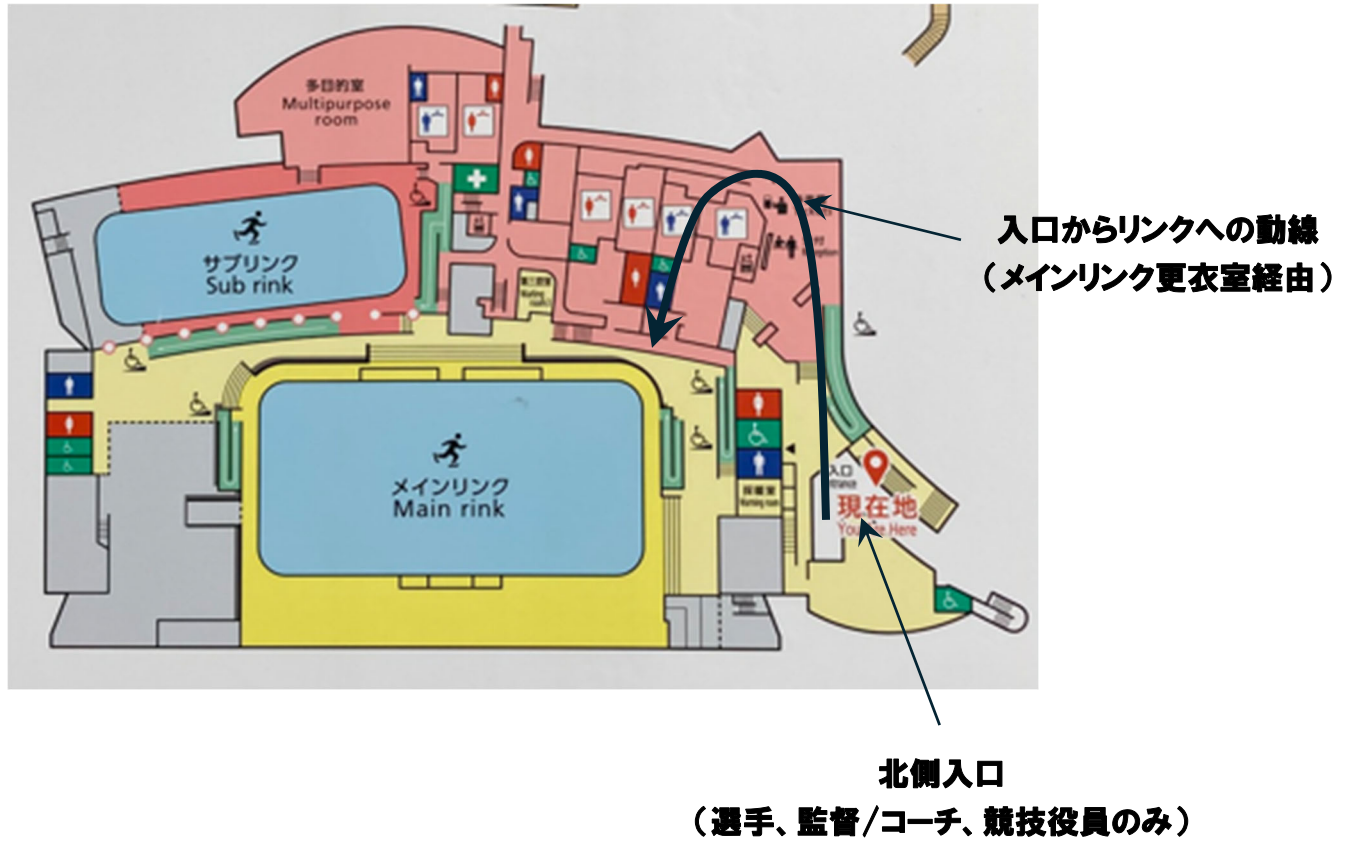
多目的室
Multipurpose room

サブリンク
Sub rink

メインリンク
Main rink

入口
Entrance

現在地
You are Here

授乳室
Nursing room

入口からリンクへの動線
（メインリンク更衣室経由）

北側入口
（選手、監督/コーチ、競技役員のみ）